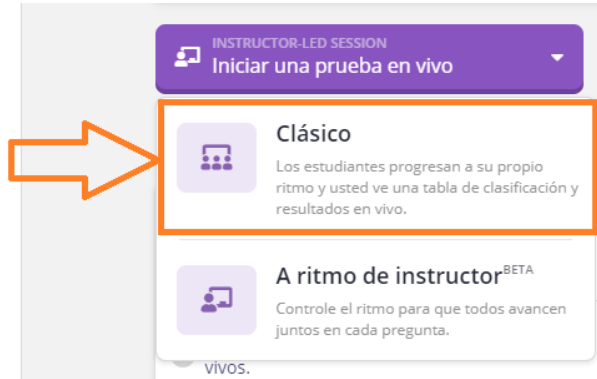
INSTRUCTOR-LED SESSION
Iniciar una prueba en vivo

Clásico
Los estudiantes progresan a su propio ritmo y usted ve una tabla de clasificación y resultados en vivo.

A ritmo de instructor$^{BETA}$
Controle el ritmo para que todos avancen juntos en cada pregunta.

vivos.